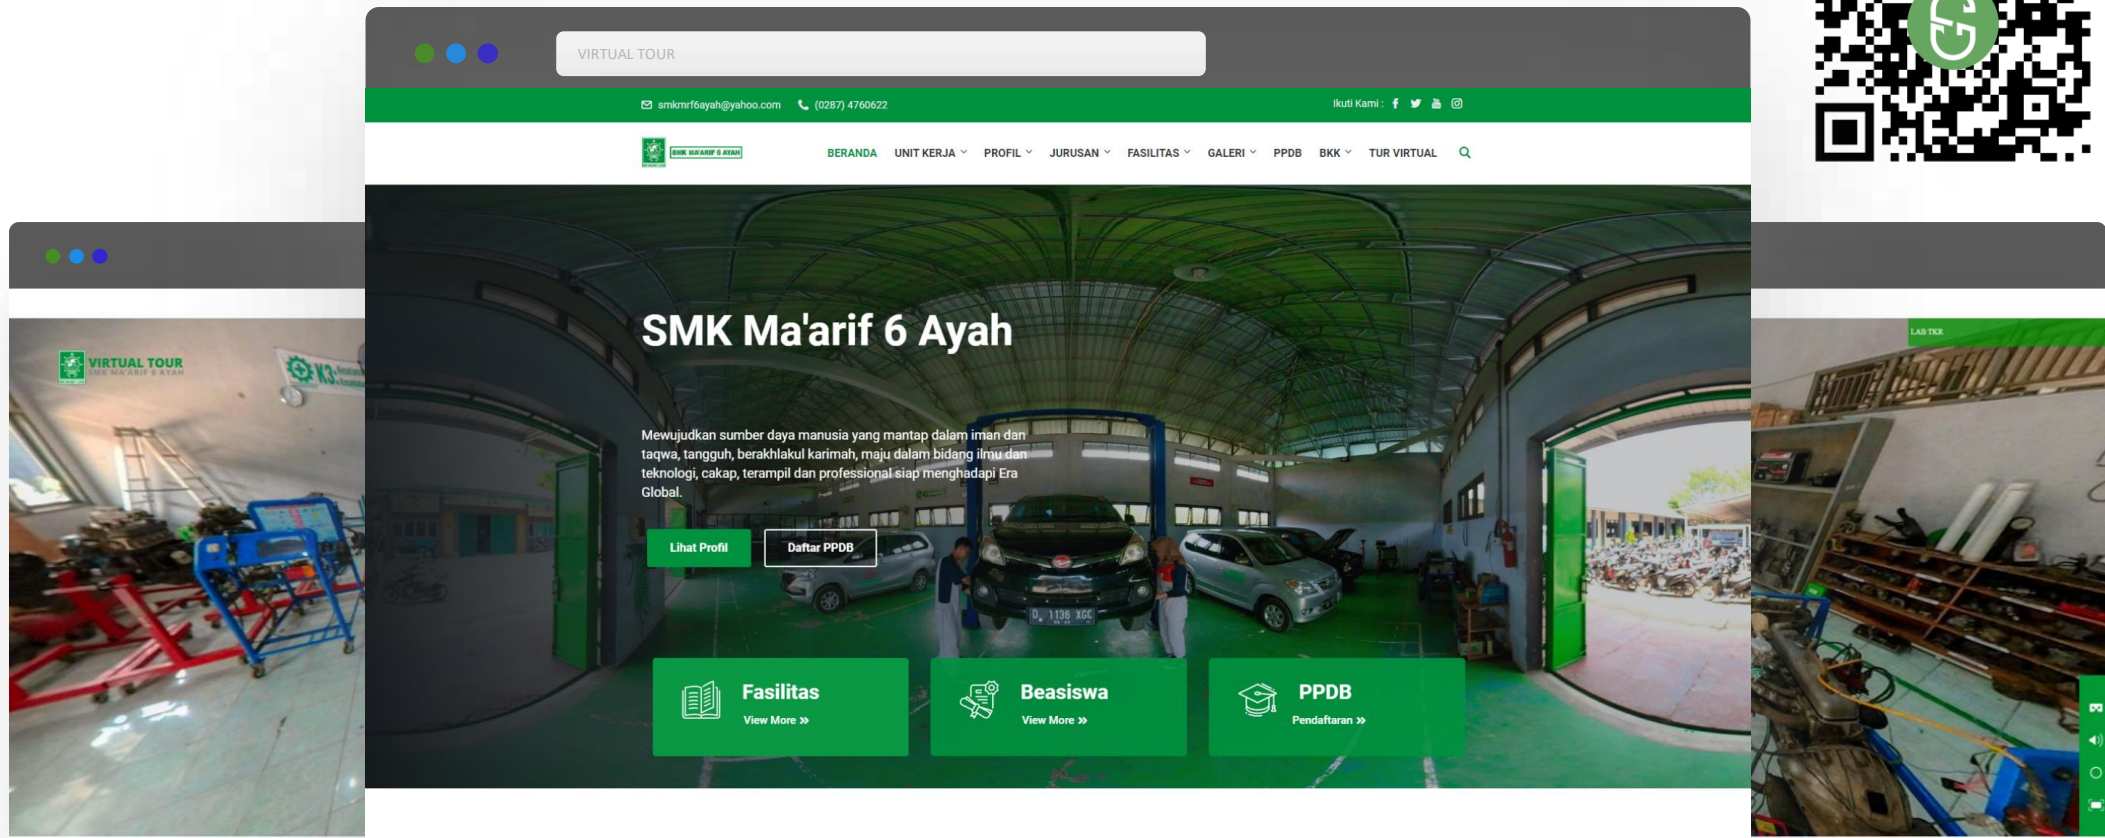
VIRTUAL TOUR

smkmrf6ayah@yahoo.com (0287) 4760622

Ikuti Kami :

SMK MA'ARIF 6 AYAH

BERANDA UNIT KERJA PROFIL JURUSAN FASILITAS GALERI PPDB BKK TUR VIRTUAL

SMK Ma'arif 6 Ayah

Mewujudkan sumber daya manusia yang mantap dalam iman dan taqwa, tangguh, berakhlakul karimah, maju dalam bidang ilmu dan teknologi, cakap, terampil dan professional siap menghadapi Era Global.

Lihat Profil Daftar PPDB

Fasilitas View More »

Beasiswa View More »

PPDB Pendaftaran »

VIRTUAL TOUR SMK MA'ARIF 6 AYAH

K3

LAB TKR

D 1138 XGC